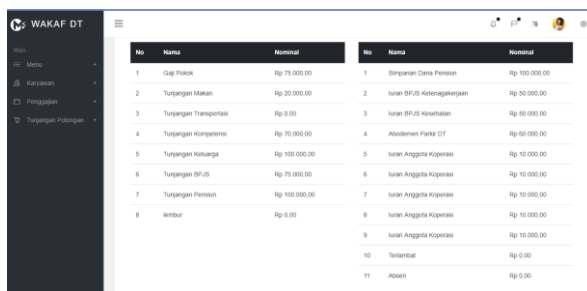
WAKAF DT

Main
Menu
Karyawan
Penggajian
Tunjangan Potongan

| No | Nama | Nominal |
|---|---|---|
| 1 | Gaji Pokok | Rp 75.000,00 |
| 2 | Tunjangan Makan | Rp 20.000,00 |
| 3 | Tunjangan Transportasi | Rp 0,00 |
| 4 | Tunjangan Kompetensi | Rp 70.000,00 |
| 5 | Tunjangan Keluarga | Rp 100.000,00 |
| 6 | Tunjangan BPJS | Rp 75.000,00 |
| 7 | Tunjangan Pension | Rp 100.000,00 |
| 8 | lembur | Rp 0,00 |

| No | Nama | Nominal |
|---|---|---|
| 1 | Simpanan Dana Pensiun | Rp 100.000,00 |
| 2 | Iuran BPJS Ketenagakerjaan | Rp 50.000,00 |
| 3 | Iuran BPJS Kesehatan | Rp 50.000,00 |
| 4 | Abodemen Parkir DT | Rp 60.000,00 |
| 5 | Iuran Anggota Koperasi | Rp 10.000,00 |
| 6 | Iuran Anggota Koperasi | Rp 10.000,00 |
| 7 | Iuran Anggota Koperasi | Rp 10.000,00 |
| 8 | Iuran Anggota Koperasi | Rp 10.000,00 |
| 9 | Iuran Anggota Koperasi | Rp 10.000,00 |
| 10 | Terlambat | Rp 0,00 |
| 11 | Absen | Rp 0,00 |